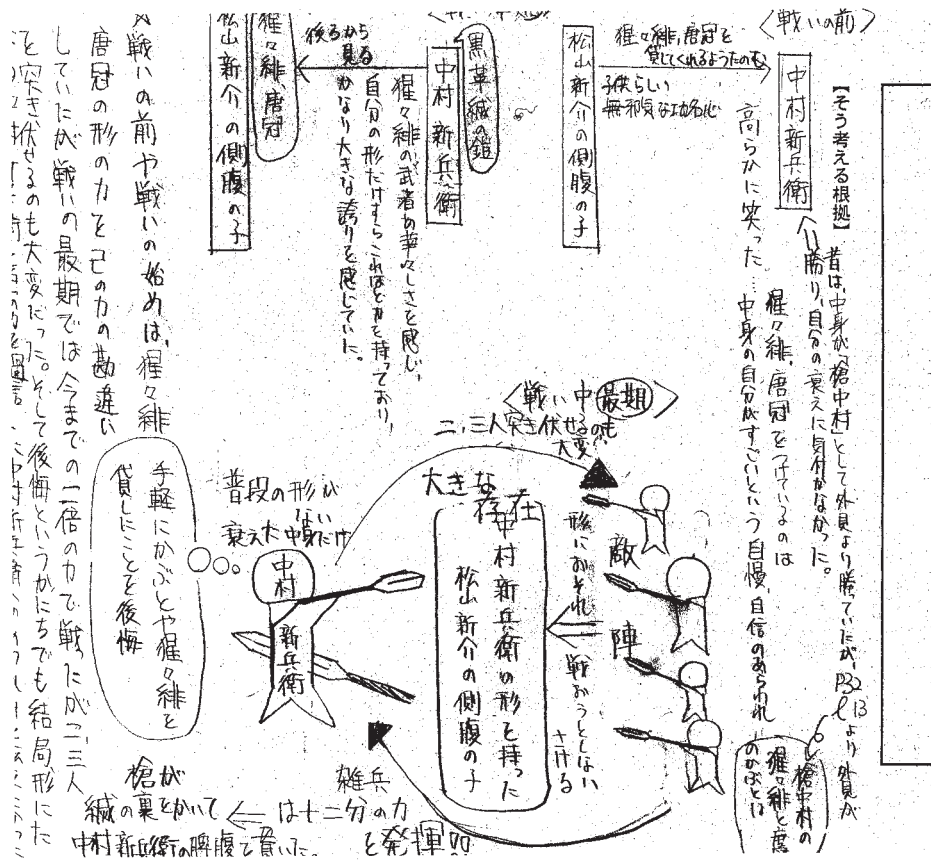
〈戦いの前〉

中村新兵衛

高らかに笑った……

猩々緋、唐冠を貸してくれるようだの。

子供らしい無邪気な心

松山新介の側腹の子

【そう考える根拠】

昔は中身が「槍中村」として外見より勝っていたが、P32 13行より外見が

勝り、自分の衰えに気付かなかった。

猩々緋、唐冠をつけているのは中身の自分がすごいという自慢、自信のあらわれ

槍中村の猩々緋と唐冠のかぶとは

黒革縅の鎧

中村新兵衛

猩々緋の武者の華々しさを感じ、自分の形だけすらこれほど力を持っており、かなり大きな誇りを感じていた。

後ろから見る

猩々緋、唐冠

松山新介の側腹の子

戦いの前や戦いの始めは、猩々緋唐冠の形の力を己の力の勘違いしていたが戦いの最期では今までの一倍の力で戦ったが、二、三人を突き伏せるのも大変だった。そして後悔というかたちでも結局形にた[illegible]

〈戦い中 最期〉

二、三人突き伏せるのも大変

普段の形がない

衰えた中身だけ

中村新兵衛

手軽にかぶとや猩々緋を貸したことを後悔

大きな存在

中村新兵衛の形を持った松山新介の側腹の子

形におそれ

敵陣

戦おうとしない

さける

雑兵

槍が縅の裏をかいて中村新兵衛の脾腹を貫いた。

は十二分の力を発揮!!